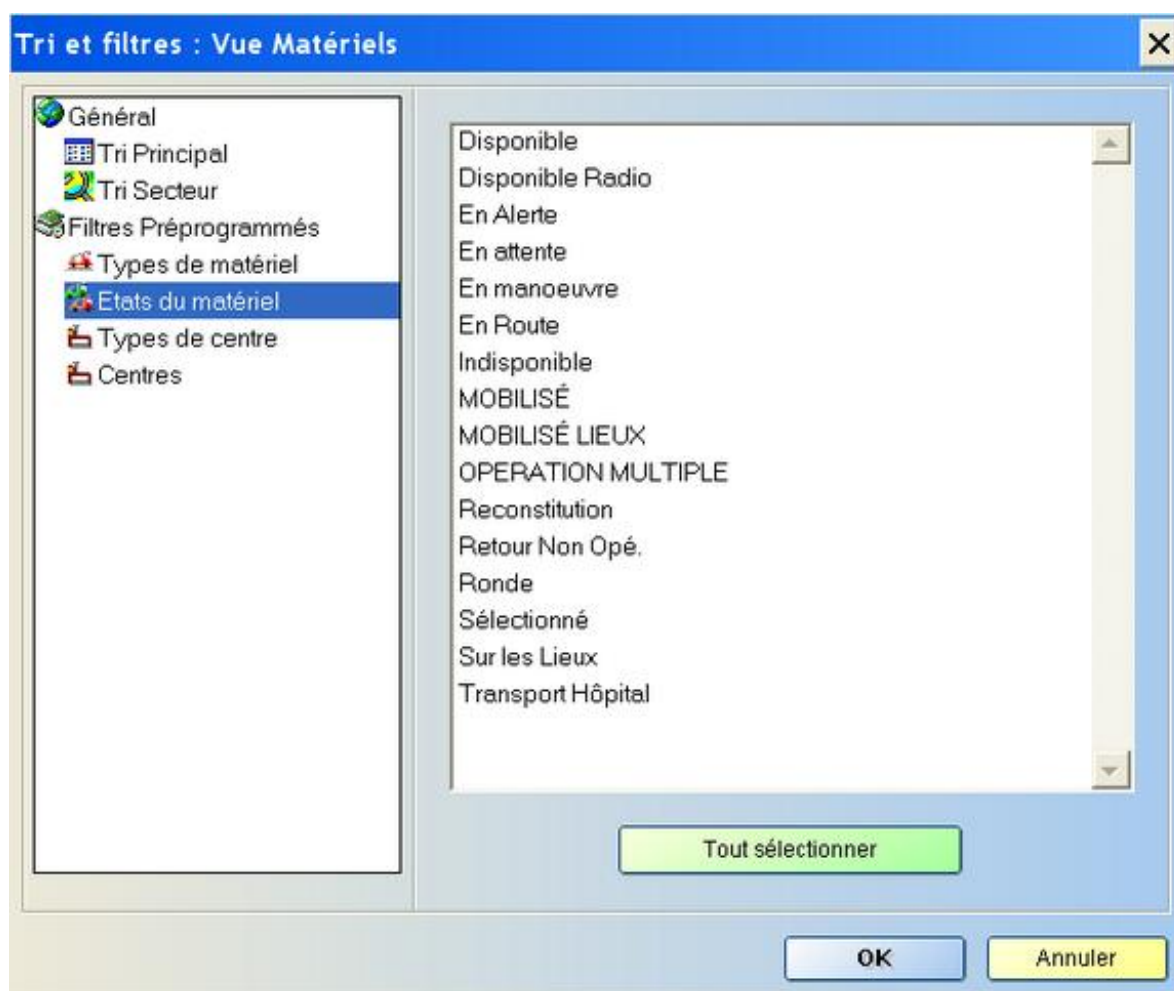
Tri et filtres : Vue Matériels

Général
Tri Principal
Tri Secteur
Filtres Préprogrammés
Types de matériel
Etats du matériel
Types de centre
Centres

Disponible
Disponible Radio
En Alerte
En attente
En manoeuvre
En Route
Indisponible
MOBILISÉ
MOBILISÉ LIEUX
OPERATION MULTIPLE
Reconstitution
Retour Non Opé.
Ronde
Sélectionné
Sur les Lieux
Transport Hôpital

Tout sélectionner

OK
Annuler